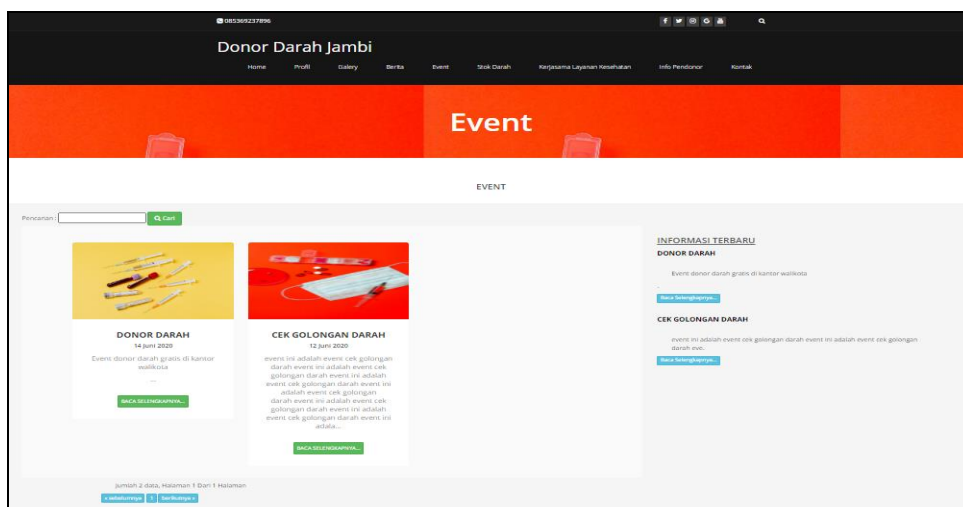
085369237896

f G

Donor Darah Jambi

Home Profil Galery Berita Event Stok Darah Kerjasama Layanan Kesehatan Info Pendonor Kontak

Event

EVENT

Pencarian : Cari

DONOR DARAH
14 Juni 2020
Event donor darah gratis di kantor walikota
...
BACA SELENGKAPNYA...

CEK GOLONGAN DARAH
12 Juni 2020
event ini adalah event cek golongan darah event ini adalah event cek golongan darah event ini adalah event cek golongan darah event ini adalah event cek golongan darah event ini adalah event cek golongan darah event ini adalah event cek golongan darah event ini adala...
BACA SELENGKAPNYA...

INFORMASI TERBARU
DONOR DARAH
Event donor darah gratis di kantor walikota
Baca Selengkapnya...

CEK GOLONGAN DARAH
event ini adalah event cek golongan darah event ini adalah event cek golongan darah eve.
Baca Selengkapnya...

Jumlah 2 data, Halaman 1 Dari 1 Halaman
« sebelumnya 1 Berikutnya »